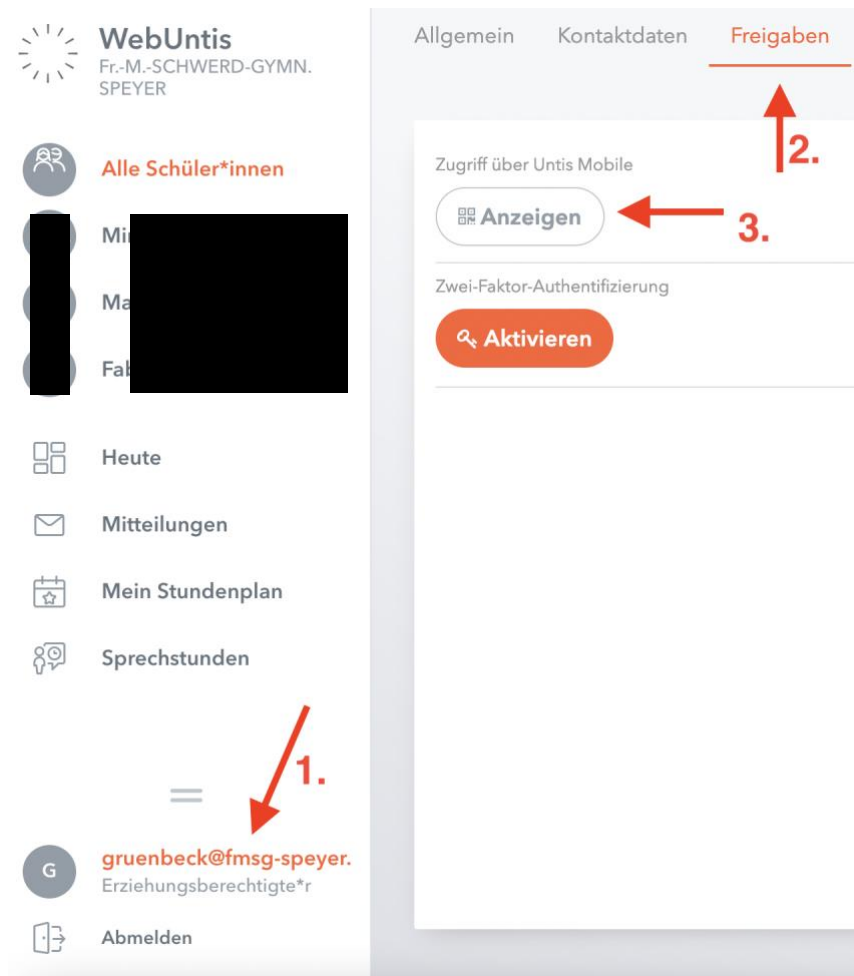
WebUntis
Fr.-M.-SCHWERD-GYMN. SPEYER

Alle Schüler*innen
Mi
Ma
Fab

Heute
Mitteilungen
Mein Stundenplan
Sprechstunden

1.

G
gruenbeck@fmsg-speyer.
Erziehungsberechtigte*r

Abmelden

Allgemein
Kontaktdaten
Freigaben

2.

Zugriff über Untis Mobile
Anzeigen

3.

Zwei-Faktor-Authentifizierung
Aktivieren